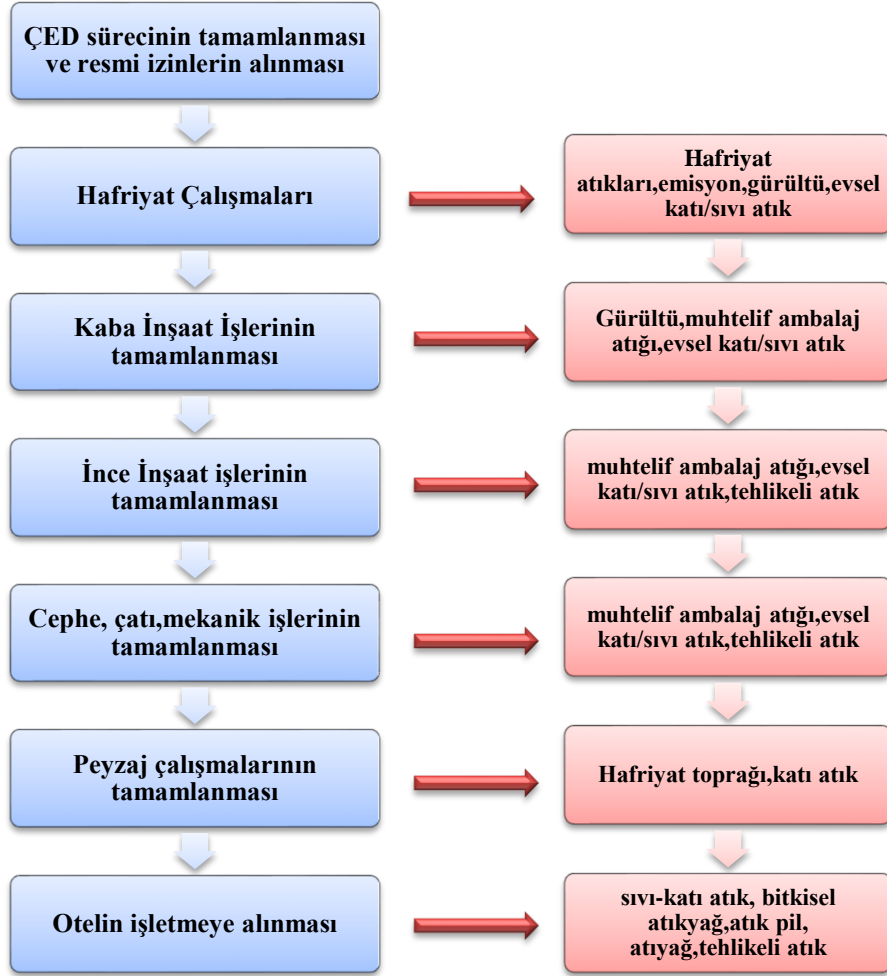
ÇED sürecinin tamamlanması ve resmi izinlerin alınması

Hafriyat Çalışmaları

Hafriyat atıkları,emisyon,gürültü,evsel katı/sıvı atık

Kaba İnşaat İşlerinin tamamlanması

Gürültü,muhtelif ambalaj atığı,evsel katı/sıvı atık

İnce İnşaat işlerinin tamamlanması

muhtelif ambalaj atığı,evsel katı/sıvı atık,tehlikeli atık

Cephe, çatı,mekanik işlerinin tamamlanması

muhtelif ambalaj atığı,evsel katı/sıvı atık,tehlikeli atık

Peyzaj çalışmalarının tamamlanması

Hafriyat toprağı,katı atık

Otelin işletmeye alınması

sıvı-katı atık, bitkisel atıkyağ,atık pil, atıyağ,tehlikeli atık